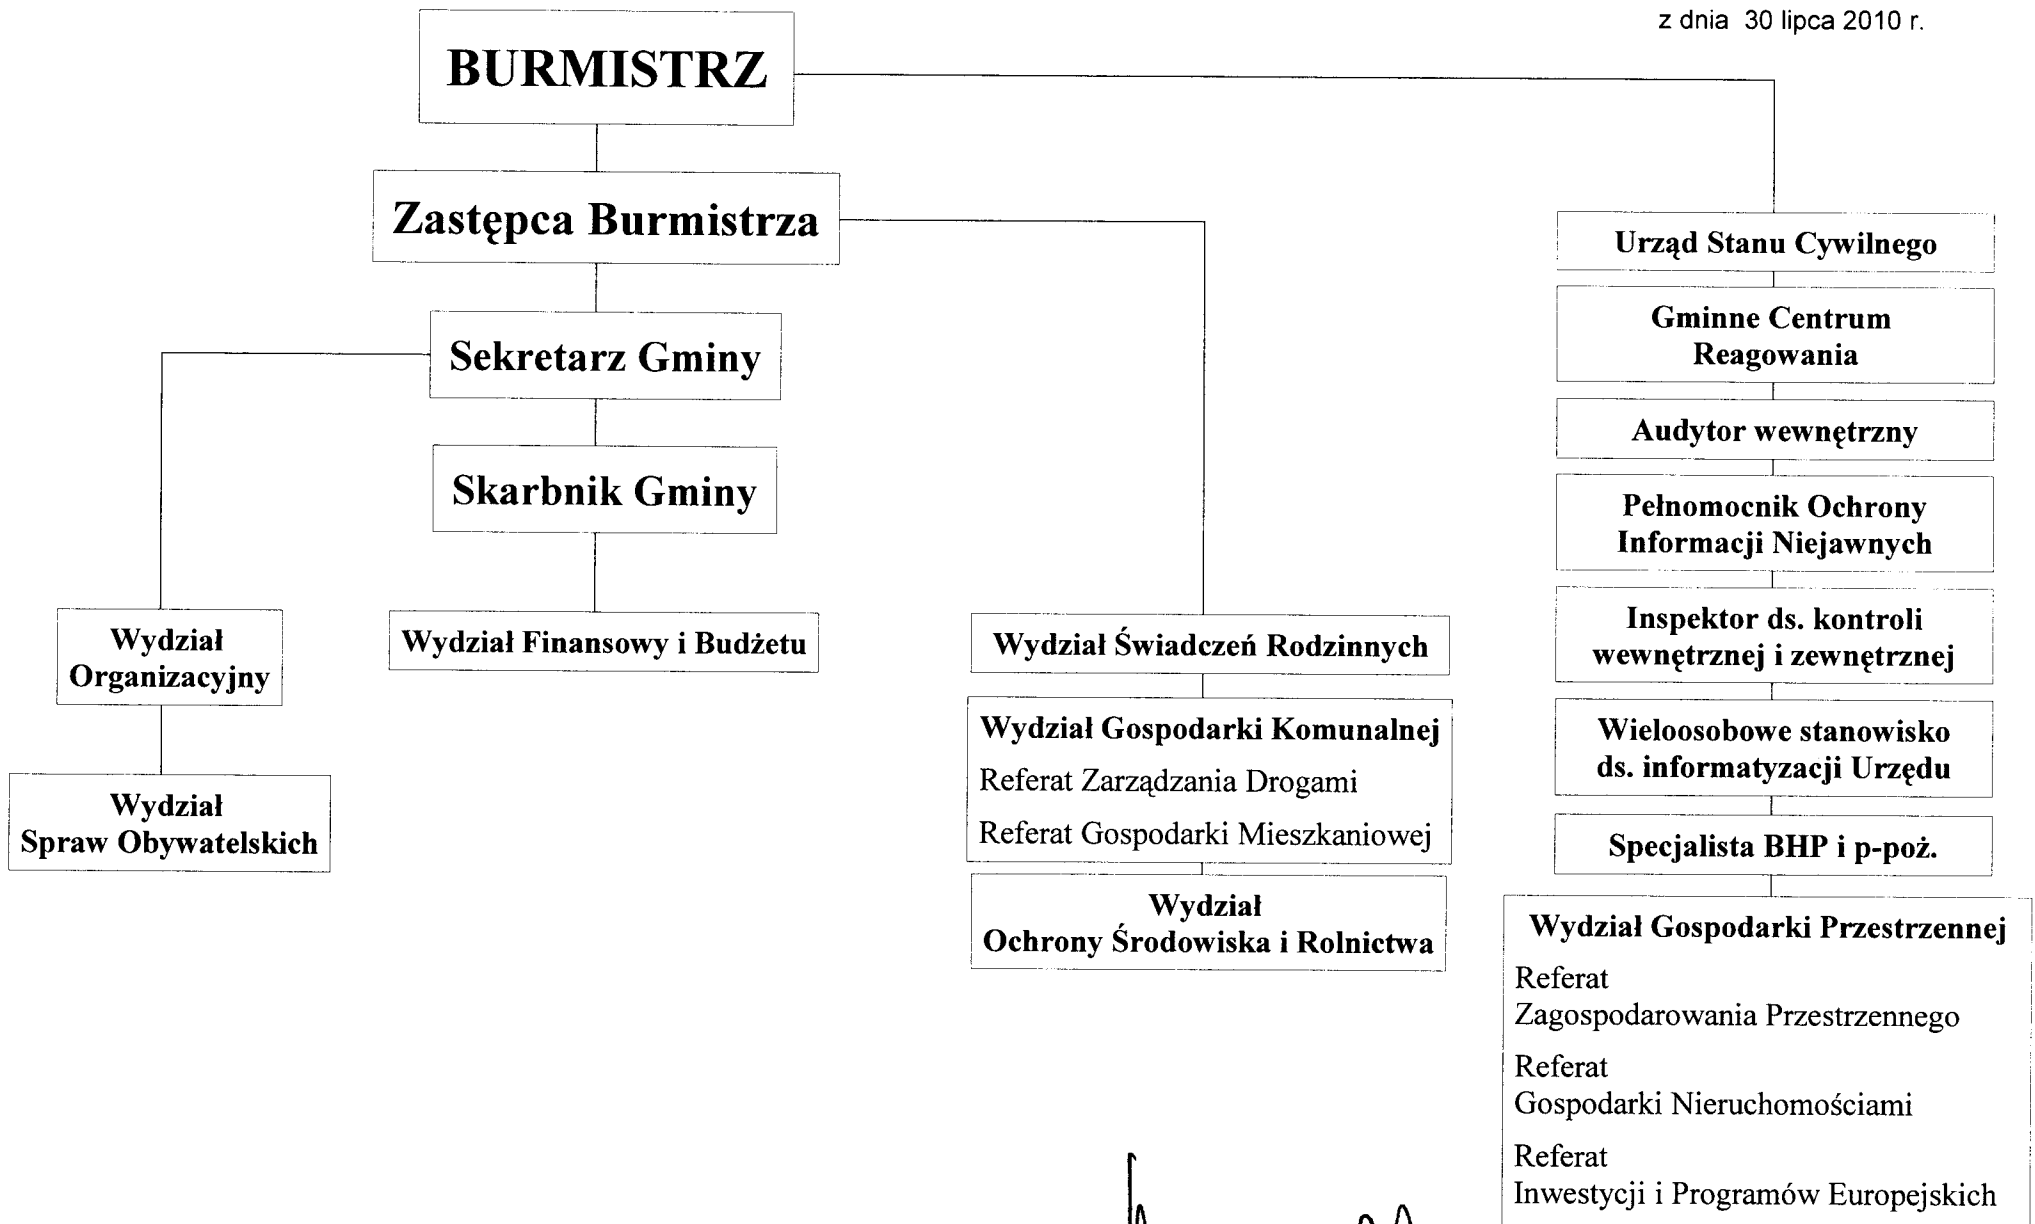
z dnia 30 lipca 2010 r.

BURMISTRZ

Zastępca Burmistrza

Sekretarz Gminy

Skarbnik Gminy

Wydział Organizacyjny

Wydział Spraw Obywatelskich

Wydział Finansowy i Budżetu

Wydział Świadczeń Rodzinnych

Wydział Gospodarki Komunalnej
Referat Zarządzania Drogami
Referat Gospodarki Mieszkaniowej

Wydział Ochrony Środowiska i Rolnictwa

Urząd Stanu Cywilnego

Gminne Centrum Reagowania

Audytor wewnętrzny

Pełnomocnik Ochrony Informacji Niejawnych

Inspektor ds. kontroli wewnętrznej i zewnętrznej

Wieloosobowe stanowisko ds. informatyzacji Urzędu

Specjalista BHP i p-poż.

Wydział Gospodarki Przestrzennej
Referat Zagospodarowania Przestrzennego
Referat Gospodarki Nieruchomościami
Referat Inwestycji i Programów Europejskich